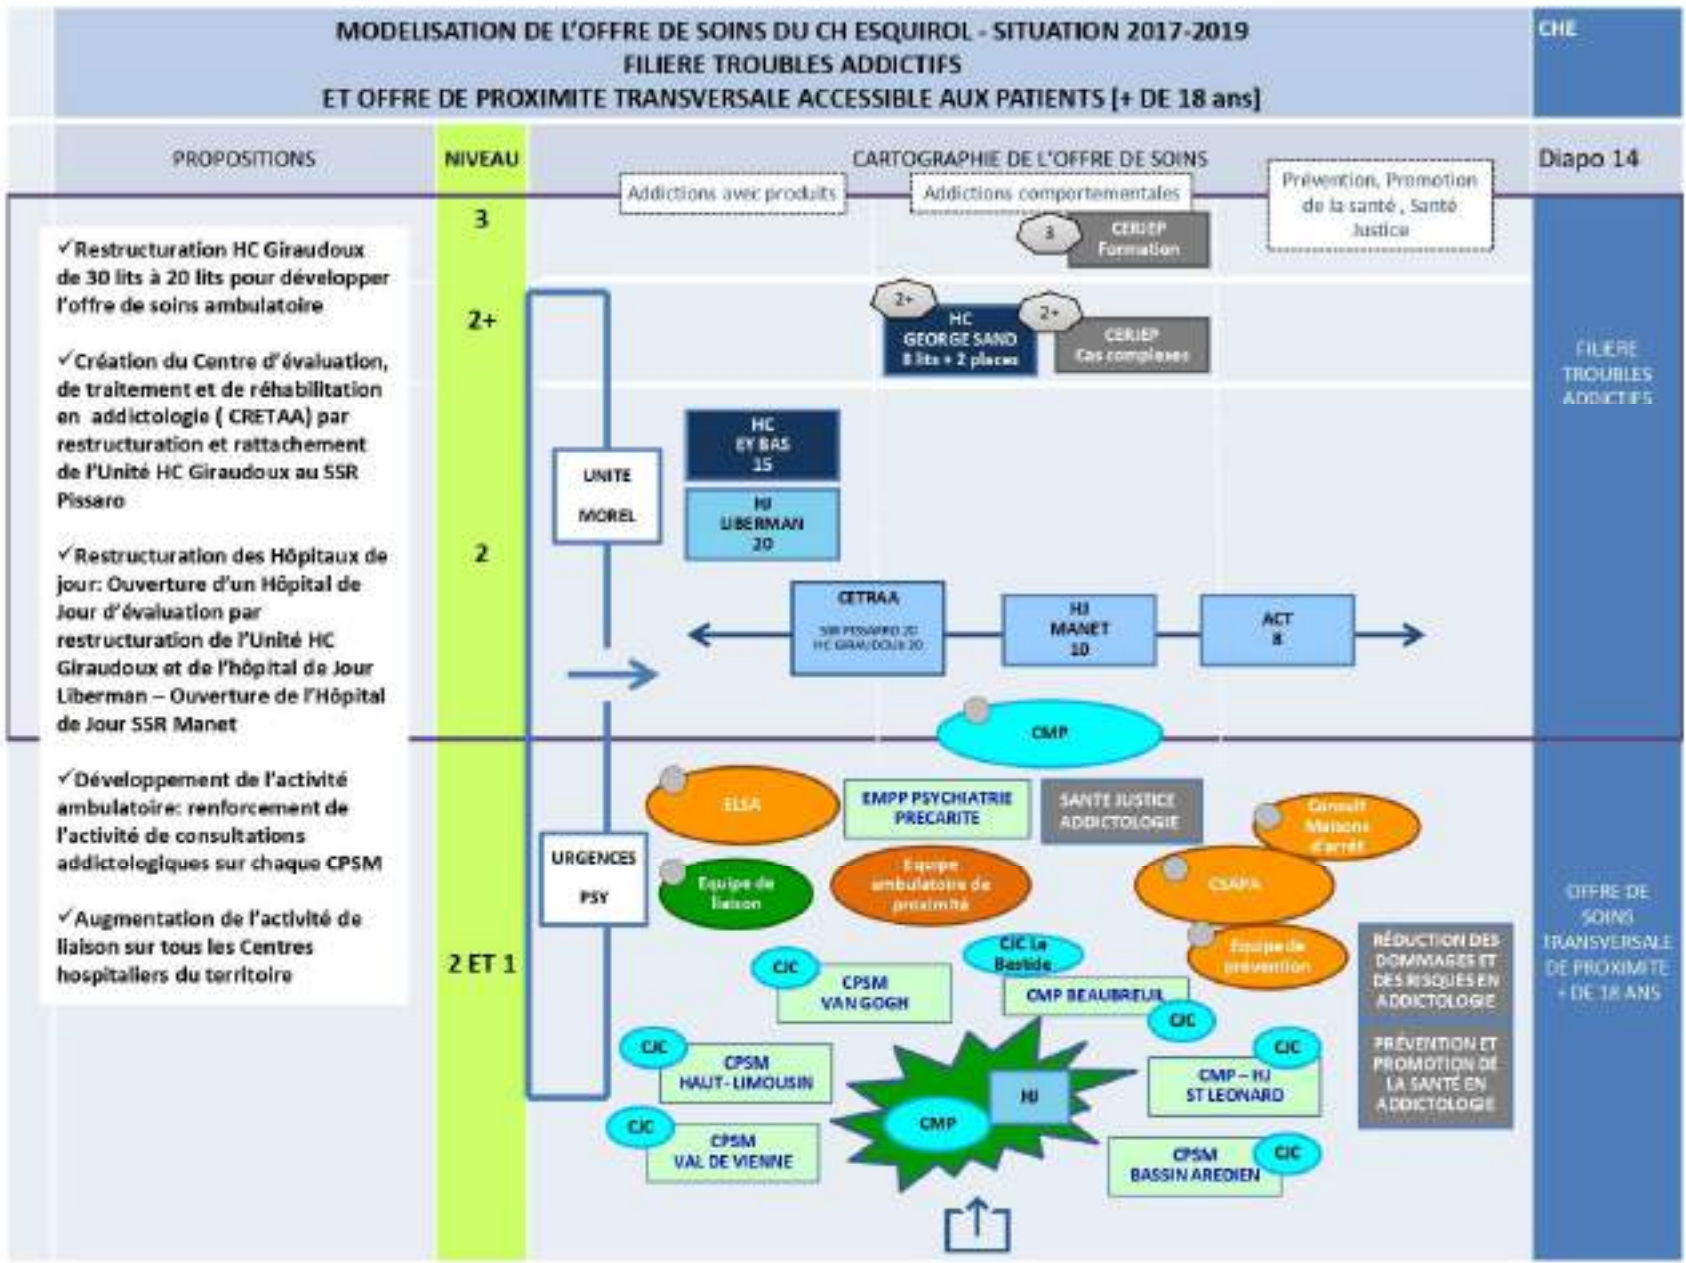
MODELISATION DE L'OFFRE DE SOINS DU CH ESQUIROL - SITUATION 2017-2019
FILIERE TROUBLES ADDICTIFS
ET OFFRE DE PROXIMITE TRANSVERSALE ACCESSIBLE AUX PATIENTS [+ DE 18 ans]

CHE

PROPOSITIONS

NIVEAU

CARTOGRAPHIE DE L'OFFRE DE SOINS

Diapo 14

Addictions avec produits

Addictions comportementales

Prévention, Promotion de la santé , Santé Justice

✓Restructuration HC Giraudoux de 30 lits à 20 lits pour développer l'offre de soins ambulatoire

✓Création du Centre d'évaluation, de traitement et de réhabilitation en addictologie ( CRETAA) par restructuration et rattachement de l'Unité HC Giraudoux au SSR Pissaro

✓Restructuration des Hôpitaux de jour: Ouverture d'un Hôpital de Jour d'évaluation par restructuration de l'Unité HC Giraudoux et de l'hôpital de Jour Liberman – Ouverture de l'Hôpital de Jour SSR Manet

✓Développement de l'activité ambulatoire: renforcement de l'activité de consultations addictologiques sur chaque CPSM

✓Augmentation de l'activité de liaison sur tous les Centres hospitaliers du territoire

3

2+

2

2 ET 1

3

CERIEP Formation

2+

HC GEORGE SAND 8 lits + 2 places

2+

CERIEP Cas complexes

FILIERE TROUBLES ADDICTIFS

UNITE MOREL

HC EY BAS 15

HJ LIBERMAN 20

CETRAA
SSR PISSARRO 20
HC GIRAUDOUX 20

HJ MANET 10

ACT 8

CMP

ELSA

EMPP PSYCHIATRIE PRECARITE

SANTE JUSTICE ADDICTOLOGIE

Consult Maisons d'arrêt

URGENCES PSY

Equipe de liaison

Equipe ambulatoire de proximité

CSAPA

OFFRE DE SOINS TRANSVERSALE DE PROXIMITE + DE 18 ANS

CJC La Bastide

Equipe de prévention

RÉDUCTION DES DOMMAGES ET DES RISQUES EN ADDICTOLOGIE

CJC

CPSM VAN GOGH

CMP BEAUBREUIL

CJC

CJC

CPSM HAUT-LIMOUSIN

HJ

CJC

CMP – HJ ST LEONARD

PRÉVENTION ET PROMOTION DE LA SANTÉ EN ADDICTOLOGIE

CJC

CPSM VAL DE VIENNE

CMP

CPSM BASSIN AREDIEN

CJC